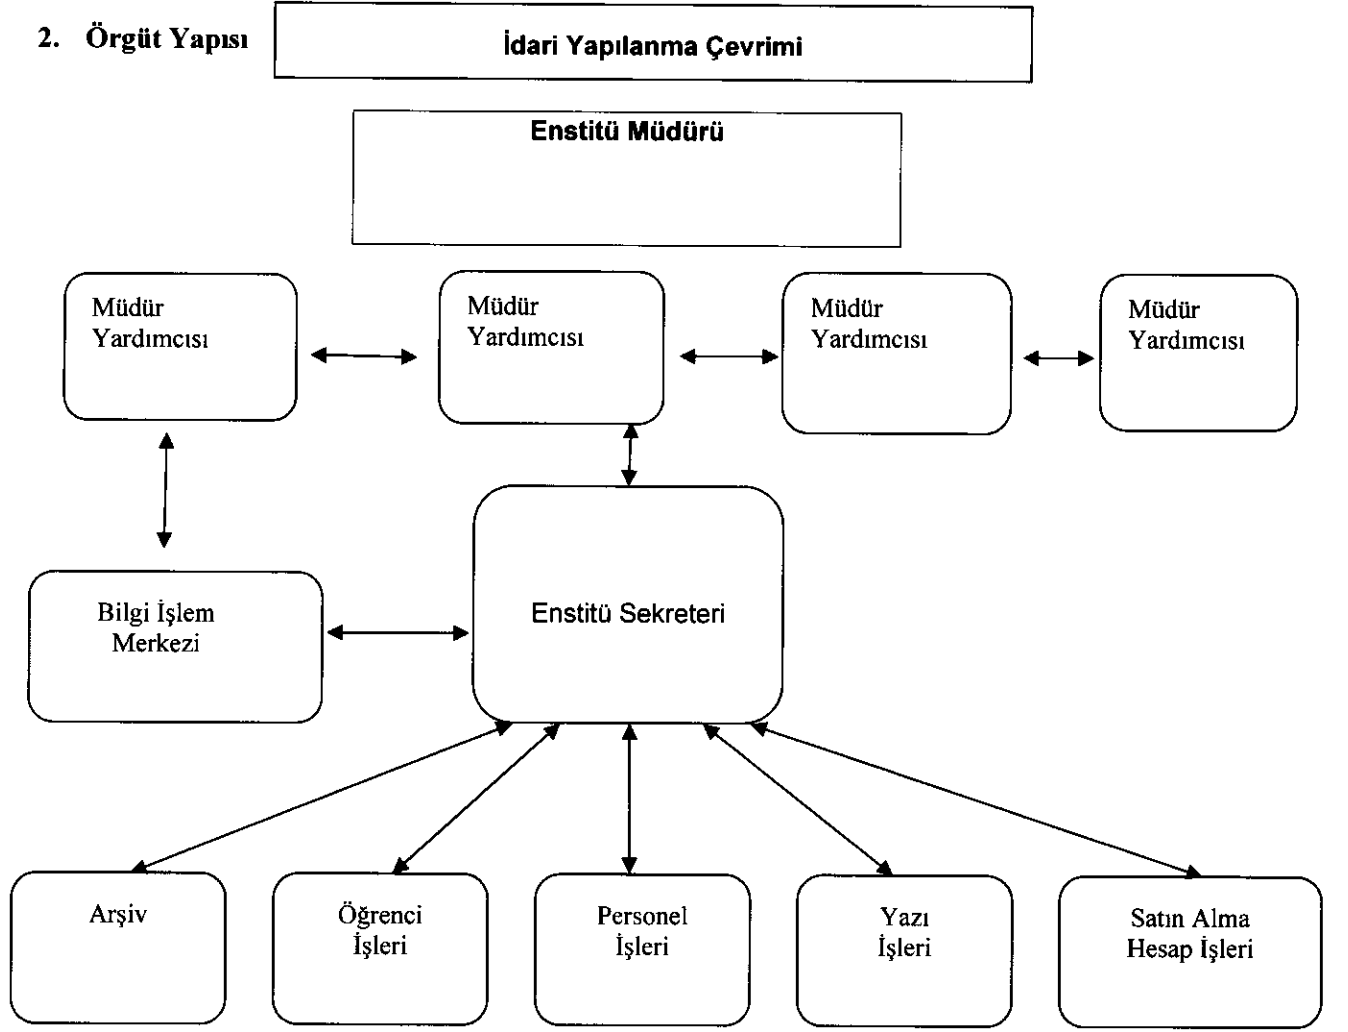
2. Örgüt Yapısı

İdari Yapılanma Çevrimi

Enstitü Müdürü

Müdür Yardımcısı

Müdür Yardımcısı

Müdür Yardımcısı

Müdür Yardımcısı

Bilgi İşlem Merkezi

Enstitü Sekreteri

Arşiv

Öğrenci İşleri

Personel İşleri

Yazı İşleri

Satın Alma Hesap İşleri